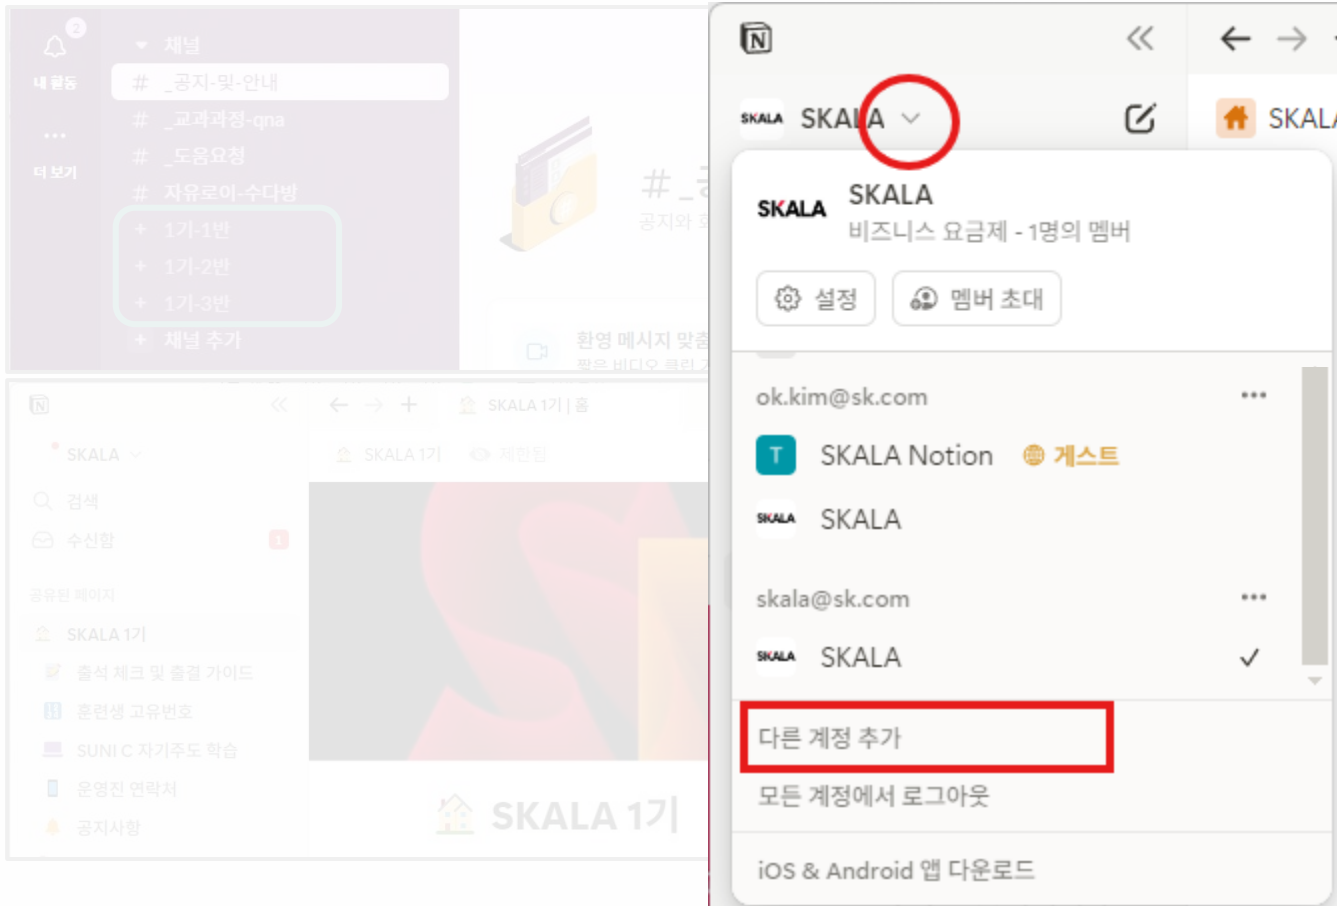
2
내 활동
더 보기
채널
# _공지-및-안내
# _교과과정-qna
# _도움요청
# 자유로이-수다방
+ 1기-1반
+ 1기-2반
+ 1기-3반
+ 채널 추가
# _공
공지와 안
환영 메시지 맞춤
짧은 비디오 클립

SKALA
검색
수신함
1
공유된 페이지
SKALA 1기
출석 체크 및 출결 가이드
훈련생 고유번호
SUNI C 자기주도 학습
운영진 연락처
공지사항
SKALA 1기 | 홈
SKALA 1기
제한됨
SKALA 1기

SKALA
SKALA
SKALA
비즈니스 요금제 - 1명의 멤버
설정
멤버 초대
ok.kim@sk.com
SKALA Notion
게스트
SKALA
skala@sk.com
SKALA
다른 계정 추가
모든 계정에서 로그아웃
iOS & Android 앱 다운로드